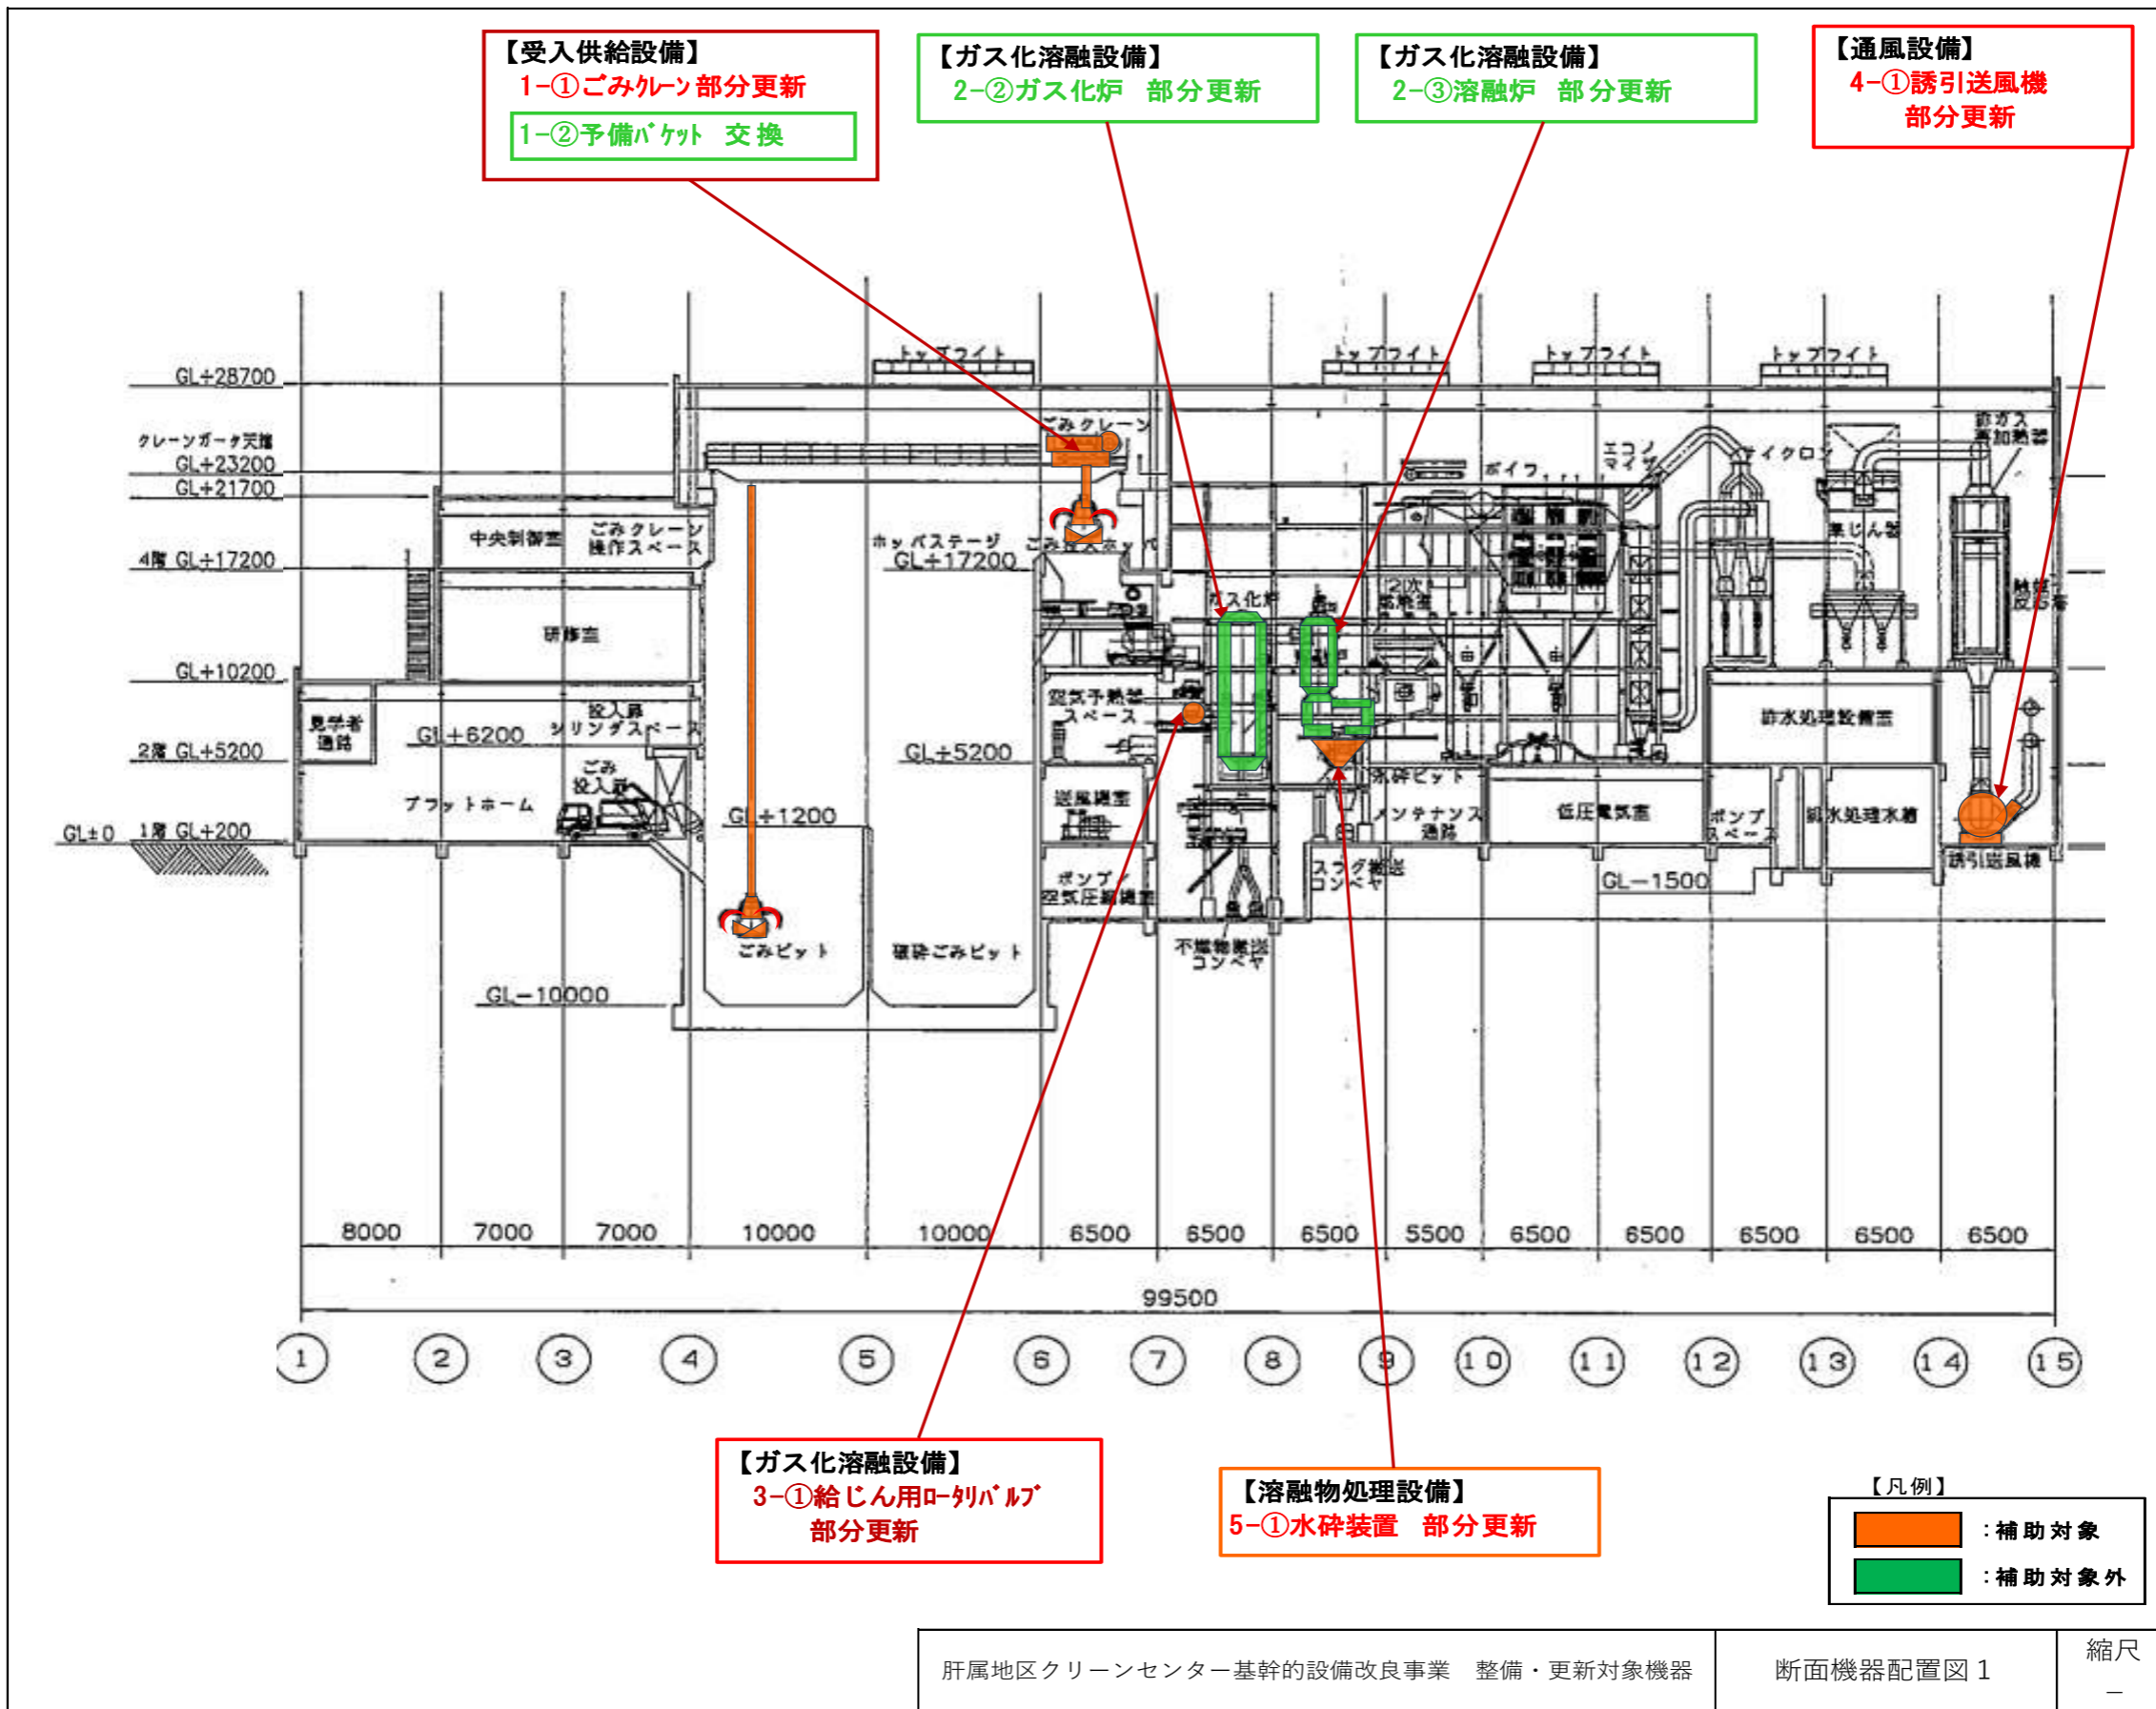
【受入供給設備】
1−①ごみクレーン 部分更新
1−②予備バケット 交換

【ガス化溶融設備】
2−②ガス化炉 部分更新

【ガス化溶融設備】
2−③溶融炉 部分更新

【通風設備】
4−①誘引送風機 部分更新

GL+28700
クレーンガーダ天端 GL+23200
GL+21700
4階 GL+17200
GL+10200
2階 GL+5200
GL±0
1階 GL+200

トップライト
トップライト
トップライト
トップライト

ごみクレーン
中央制御室
ごみクレーン操作スペース
ホッパステージ GL+17200
ごみホッパ
研修室
見学者通路
GL+6200
投入扉シリンダスペース
ごみ投入扉
プラットホーム
GL+5200
GL+1200
ごみピット
破砕ごみピット
GL−10000
空気予熱器スペース
送風機室
ポンプ・空気圧縮機室
不燃物搬送コンベヤ
ガス化炉
2次燃焼室
水砕ピット
メンテナンス通路
スラグ搬送コンベヤ
ボイラ
エコノマイザ
サイクロン
集じん器
排ガス再加熱器
触媒反応塔
排水処理設備室
低圧電気室
ポンプスペース
排水処理水槽
誘引送風機
GL−1500

8000 7000 7000 10000 10000 6500 6500 6500 5500 6500 6500 6500 6500 6500
99500

1 2 3 4 5 6 7 8 9 10 11 12 13 14 15

【ガス化溶融設備】
3−①給じん用ロータリバルブ 部分更新

【溶融物処理設備】
5−①水砕装置 部分更新

【凡例】
：補助対象
：補助対象外

肝属地区クリーンセンター基幹的設備改良事業 整備・更新対象機器
断面機器配置図1
縮尺
−